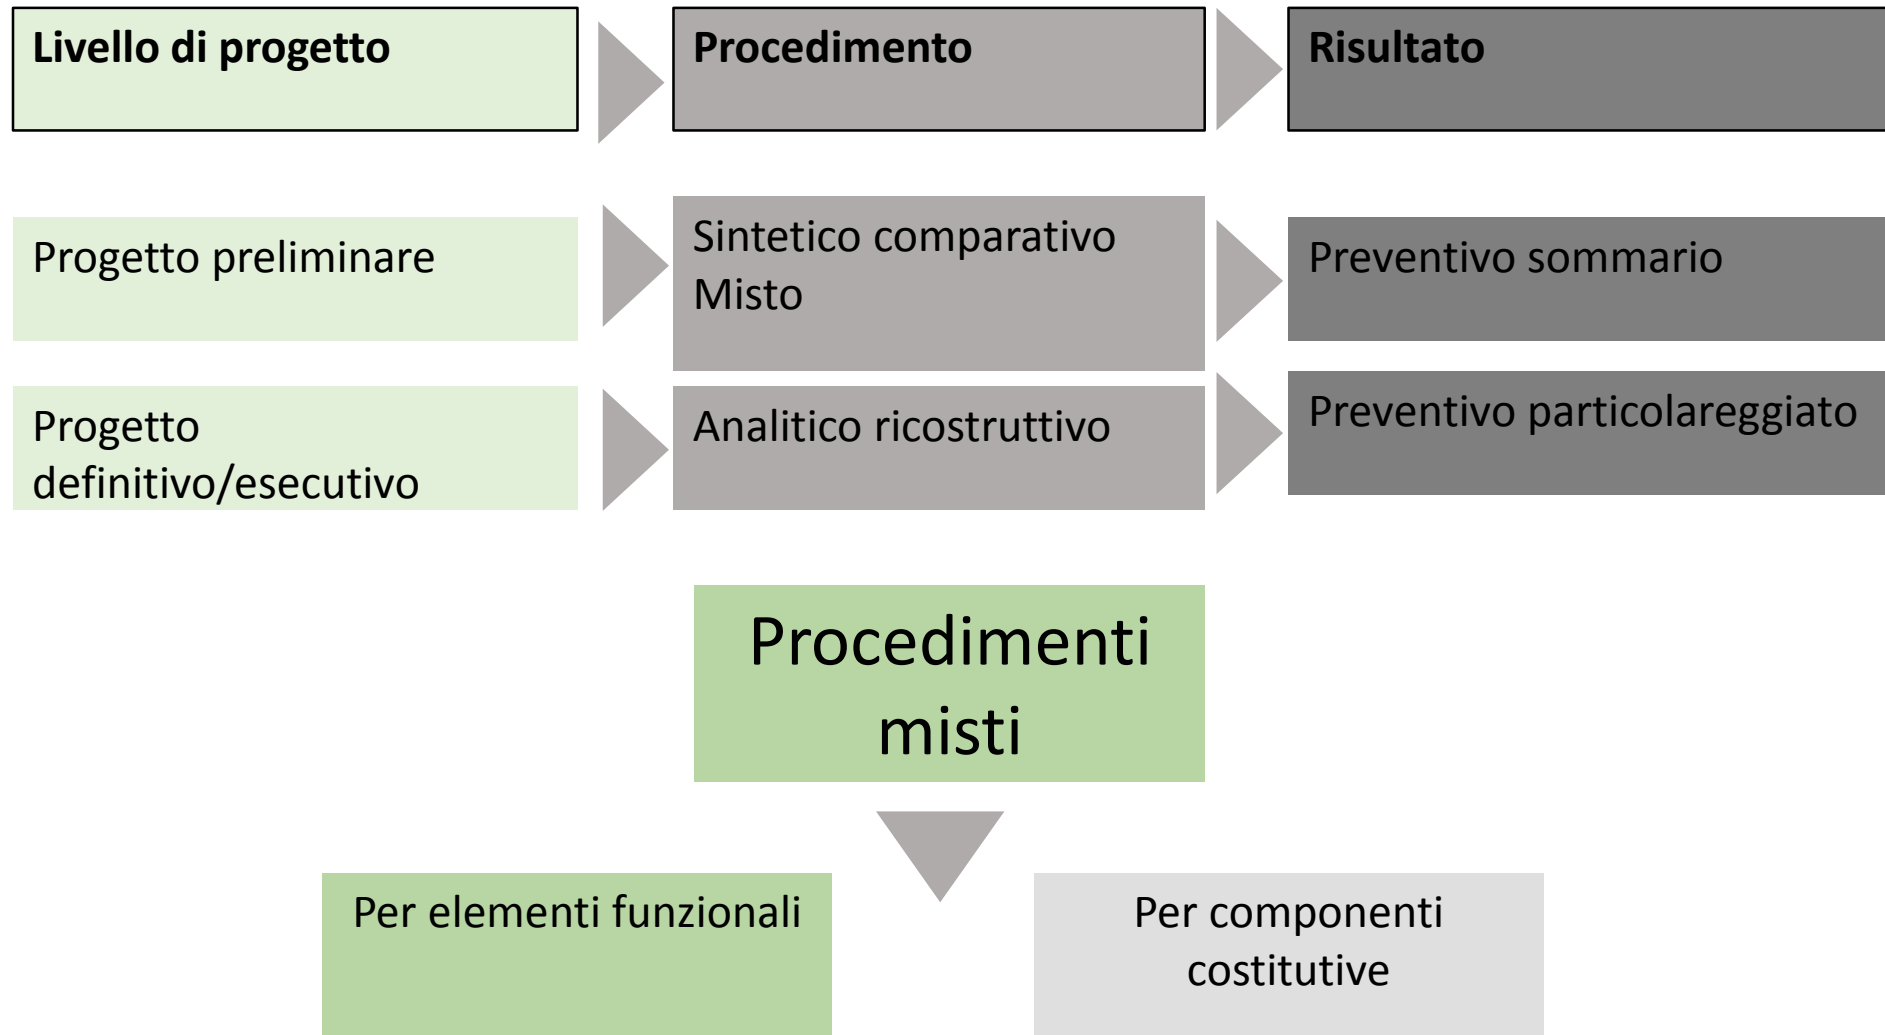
Livello di progetto

Procedimento

Risultato

Progetto preliminare

Sintetico comparativo
Misto

Preventivo sommario

Progetto definitivo/esecutivo

Analitico ricostruttivo

Preventivo particolareggiato

Procedimenti misti

Per elementi funzionali

Per componenti costitutive